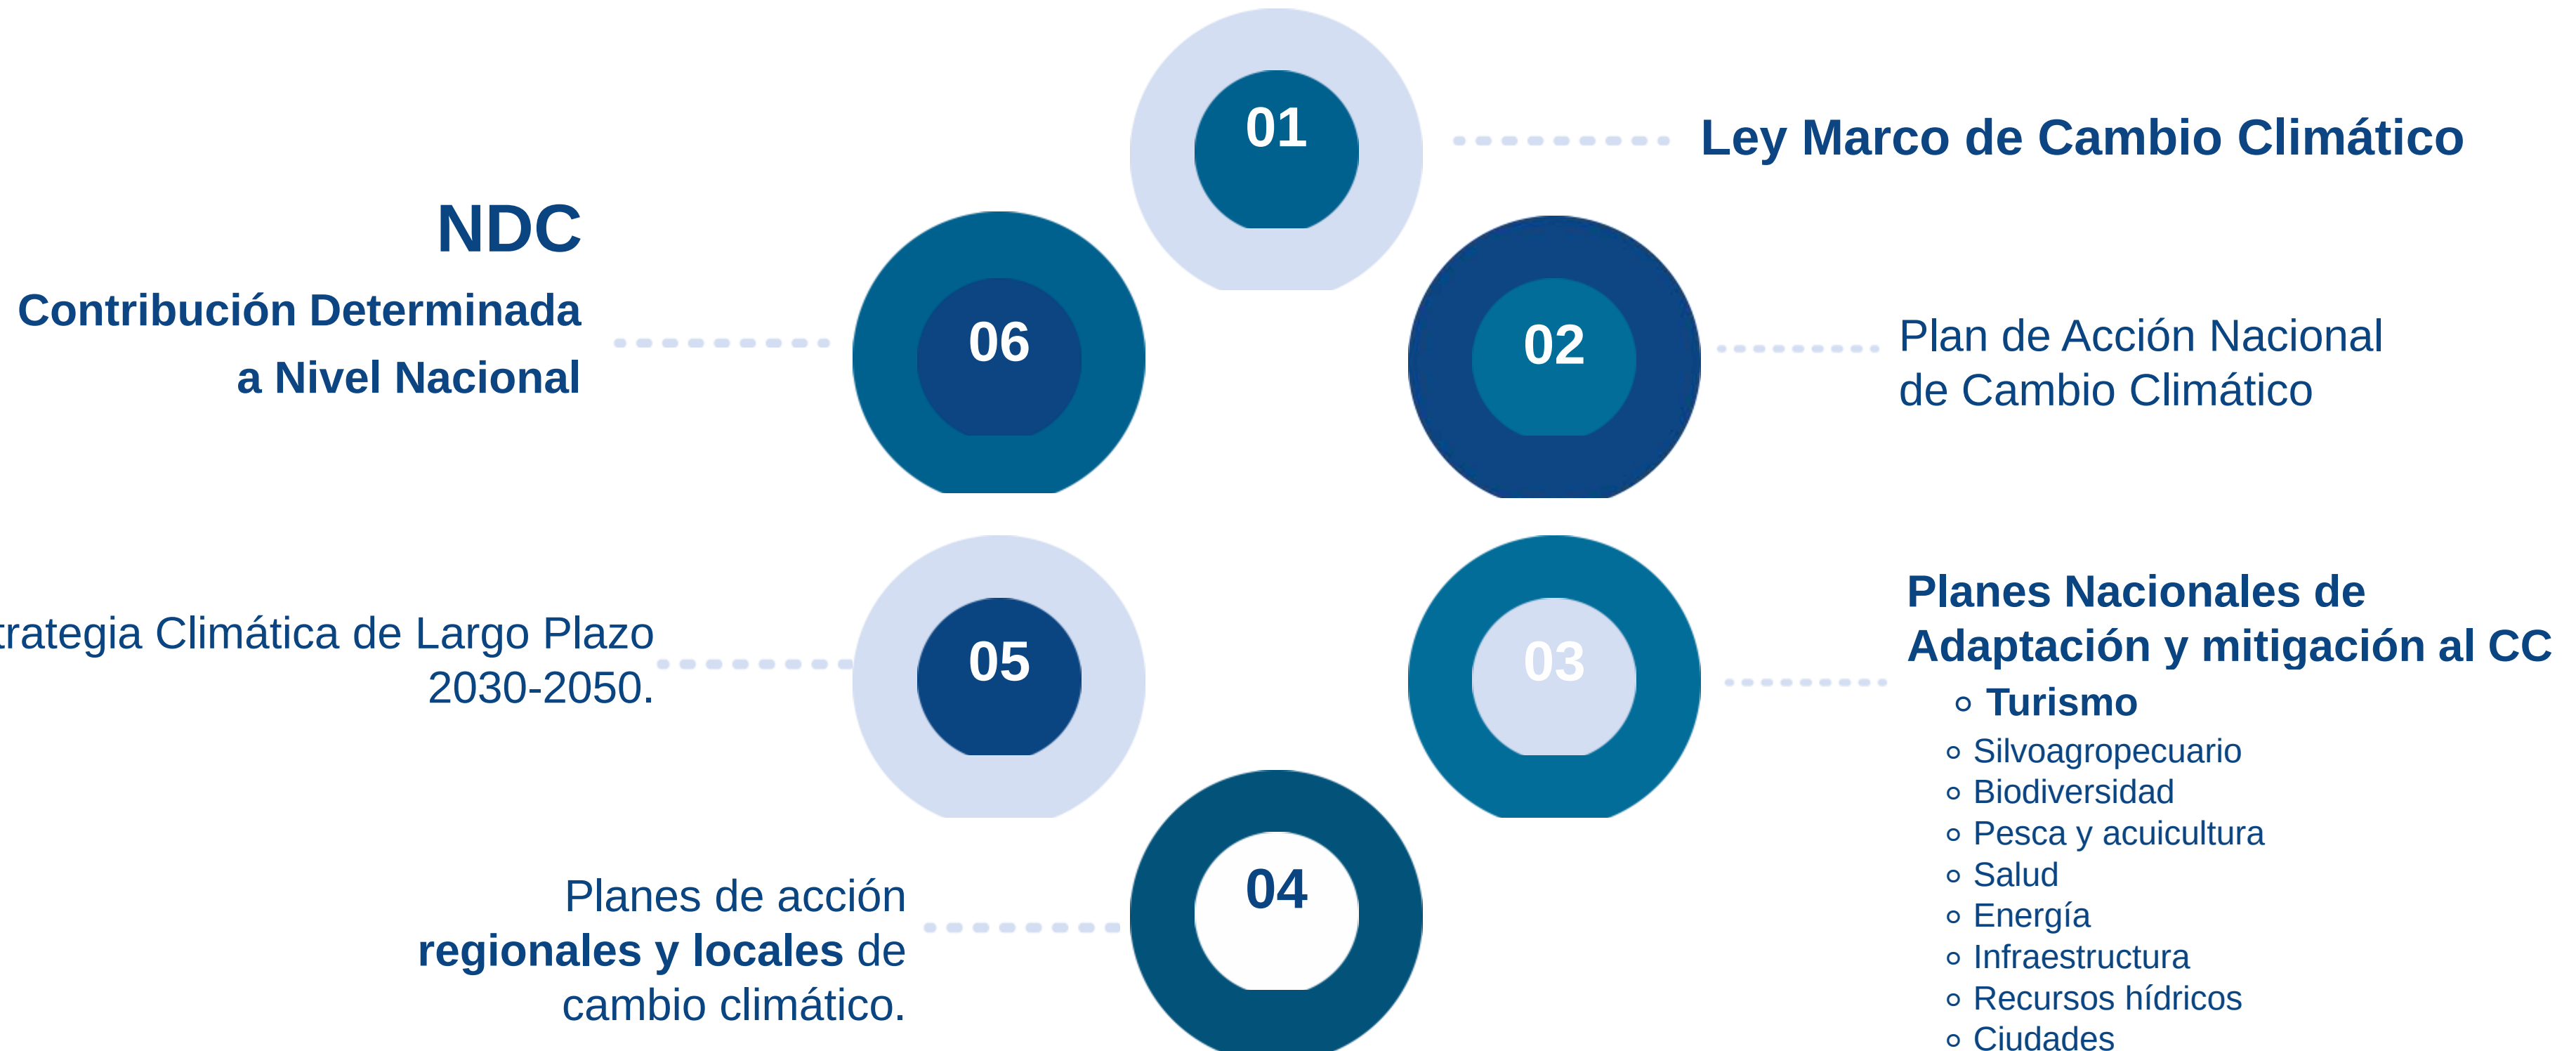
01

Ley Marco de Cambio Climático

NDC

Contribución Determinada a Nivel Nacional

06

02

Plan de Acción Nacional de Cambio Climático

trategia Climática de Largo Plazo 2030-2050.

05

03

Planes Nacionales de Adaptación y mitigación al CC

- Turismo
- Silvoagropecuario
- Biodiversidad
- Pesca y acuicultura
- Salud
- Energía
- Infraestructura
- Recursos hídricos
- Ciudades

04

Planes de acción **regionales y locales** de cambio climático.